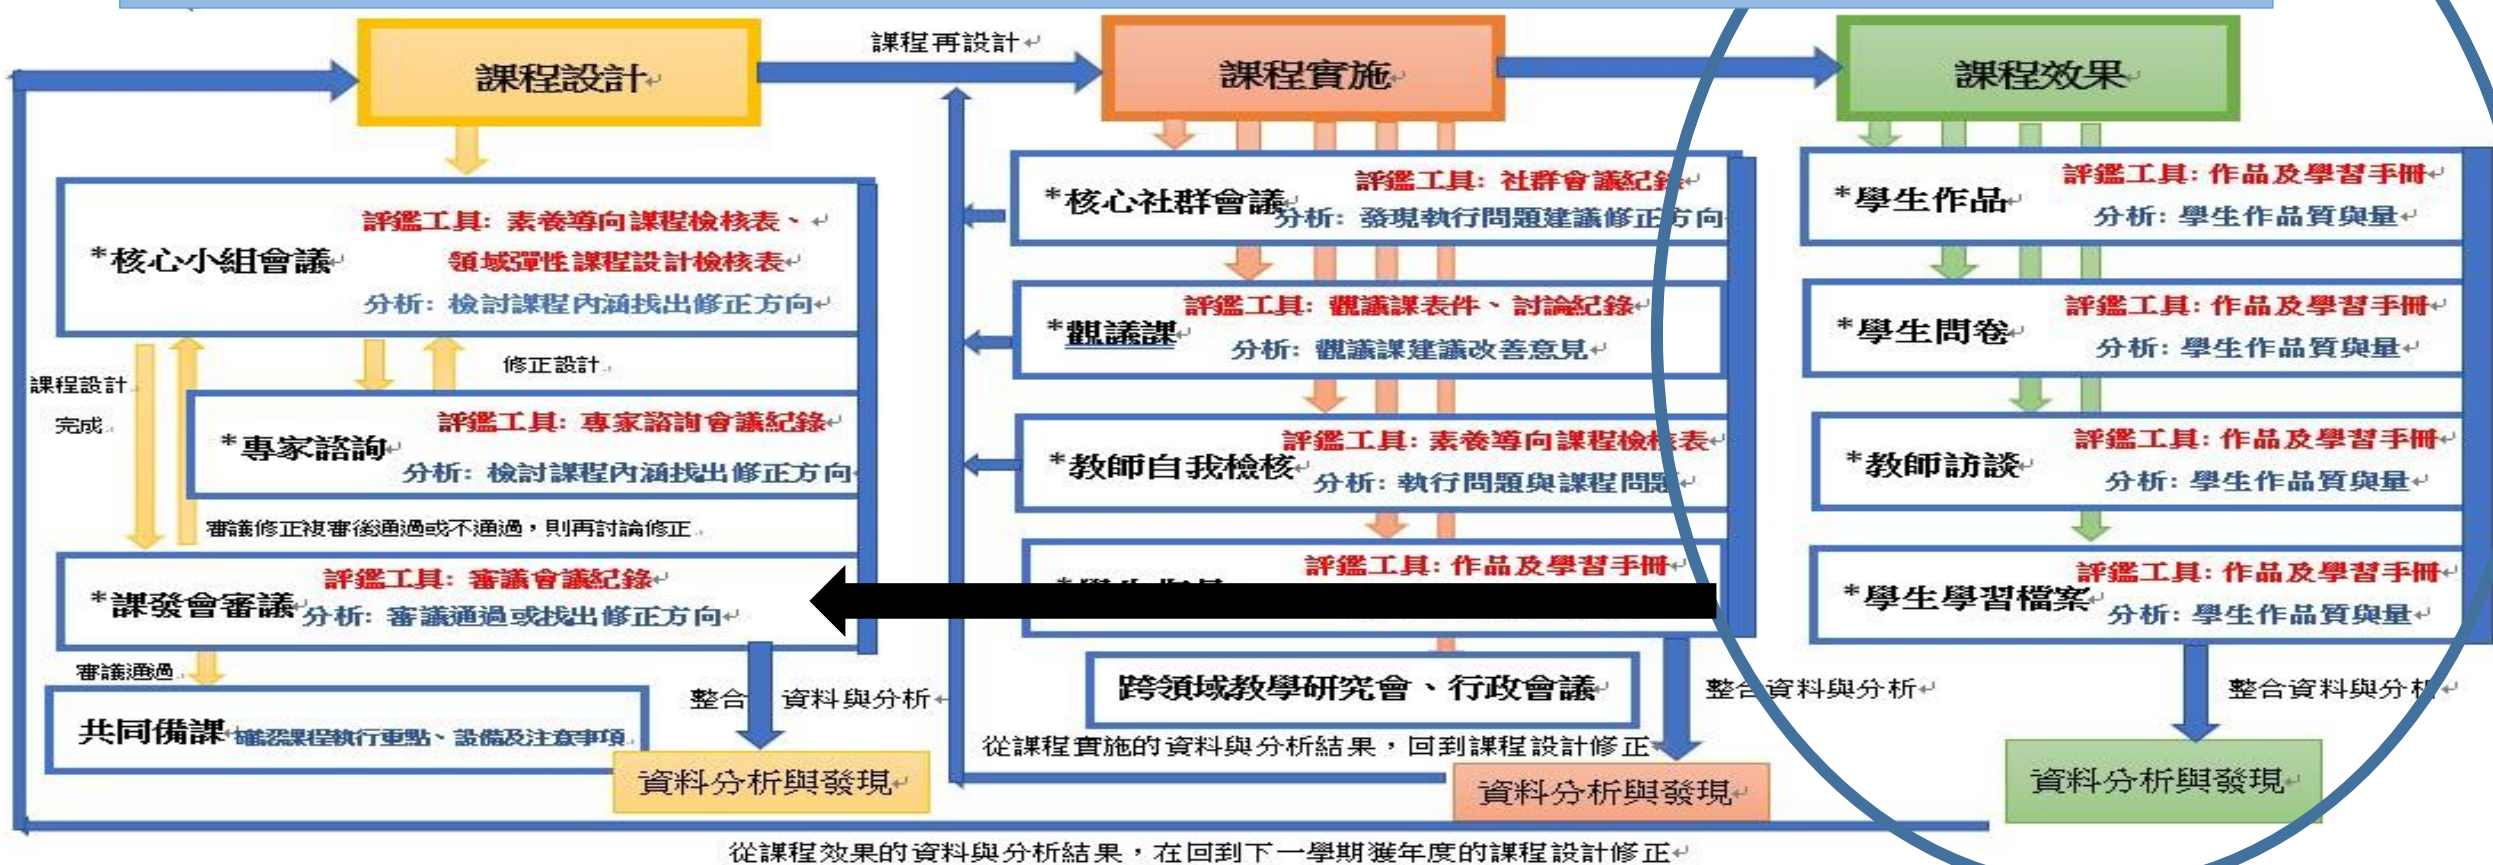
課程設計

課程再設計

課程實施

課程效果

*核心小組會議
評鑑工具：素養導向課程檢核表、
領域彈性課程設計檢核表
分析：檢討課程內涵找出修正方向

修正設計

課程設計
完成

*專家諮詢
評鑑工具：專家諮詢會議紀錄
分析：檢討課程內涵找出修正方向

審議修正複審後通過或不通過，則再討論修正

*課發會審議
評鑑工具：審議會議紀錄
分析：審議通過或找出修正方向

審議通過

共同備課 確認課程執行重點、設備及注意事項

整合 資料與分析

資料分析與發現

*核心社群會議
評鑑工具：社群會議紀錄
分析：發現執行問題建議修正方向

*觀議課
評鑑工具：觀議課表件、討論紀錄
分析：觀議課建議改善意見

*教師自我檢核
評鑑工具：素養導向課程檢核表
分析：執行問題與課程問題

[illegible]
評鑑工具：作品及學習手冊

跨領域教學研究會、行政會議

從課程實施的資料與分析結果，回到課程設計修正

整合資料與分析

資料分析與發現

*學生作品
評鑑工具：作品及學習手冊
分析：學生作品質與量

*學生問卷
評鑑工具：作品及學習手冊
分析：學生作品質與量

*教師訪談
評鑑工具：作品及學習手冊
分析：學生作品質與量

*學生學習檔案
評鑑工具：作品及學習手冊
分析：學生作品質與量

整合資料與分析

資料分析與發現

從課程效果的資料與分析結果，在回到下一學期獲年度的課程設計修正